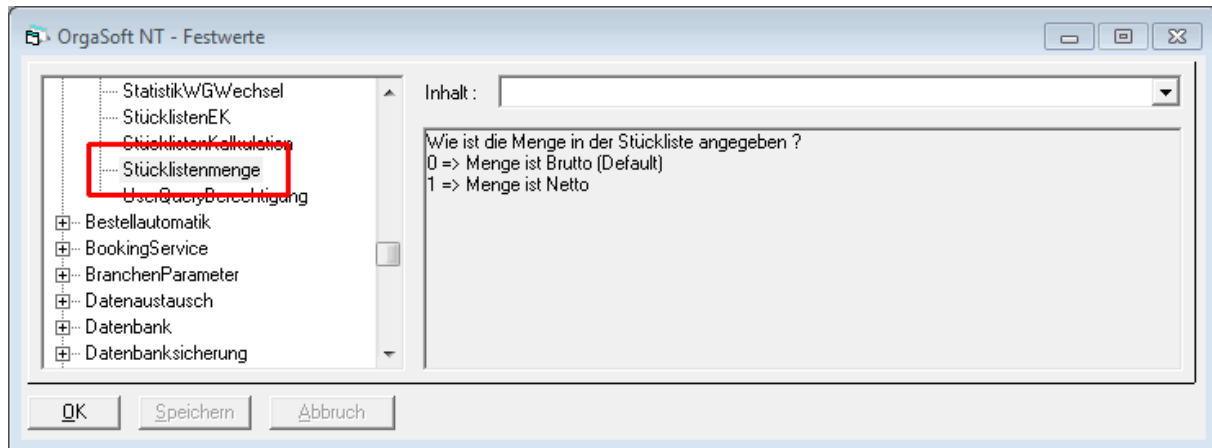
OrgaSoft NT - Festwerte

StatistikWGWechsel
StücklistenEK
StücklistenKalkulation
Stücklistenmenge
UserQueryBerechtigung
Bestellautomatik
BookingService
BranchenParameter
Datenaustausch
Datenbank
Datenbanksicherung

Inhalt :

Wie ist die Menge in der Stückliste angegeben ?
0 => Menge ist Brutto (Default)
1 => Menge ist Netto

OK
Speichern
Abbruch